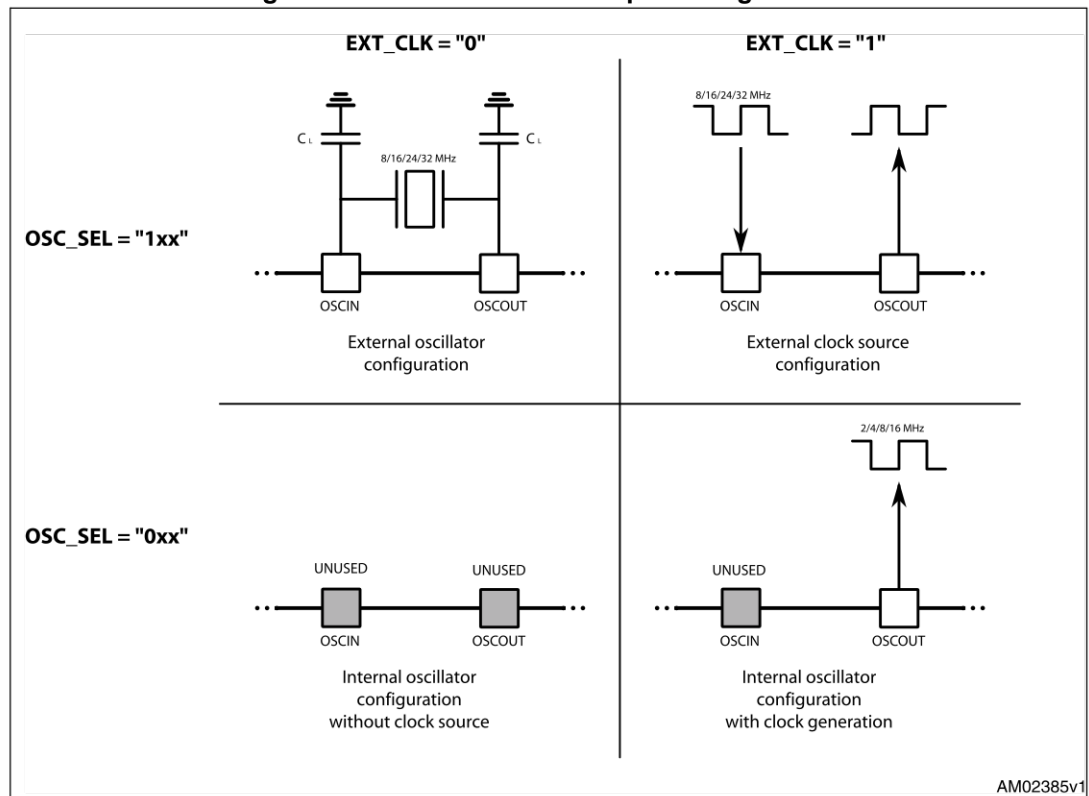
EXT_CLK = "0"

EXT_CLK = "1"

OSC_SEL = "1xx"

$C_L$

8/16/24/32 MHz

$C_L$

OSCIN

OSCOUT

External oscillator configuration

8/16/24/32 MHz

OSCIN

OSCOUT

External clock source configuration

OSC_SEL = "0xx"

UNUSED

UNUSED

OSCIN

OSCOUT

Internal oscillator configuration without clock source

2/4/8/16 MHz

UNUSED

OSCIN

OSCOUT

Internal oscillator configuration with clock generation

AM02385v1